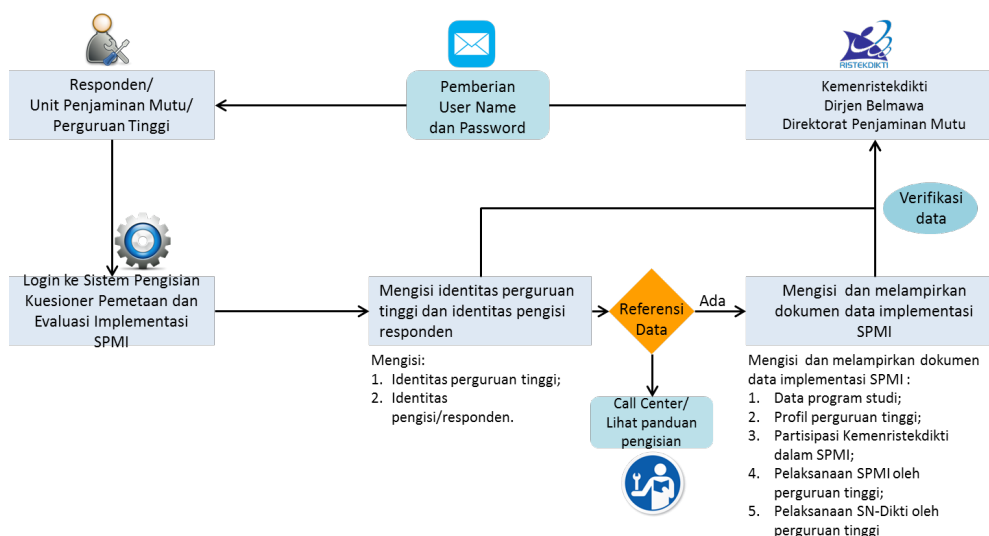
Responden/
Unit Penjaminan Mutu/
Perguruan Tinggi

Pemberian
User Name
dan Password

RISTEKDIKTI

Kemenristekdikti
Dirjen Belmawa
Direktorat Penjaminan Mutu

Verifikasi
data

Login ke Sistem Pengisian Kuesioner Pemetaan dan Evaluasi Implementasi SPMI

Mengisi identitas perguruan tinggi dan identitas pengisi responden

Referensi
Data

Ada

Mengisi dan melampirkan dokumen data implementasi SPMI

Mengisi:
1. Identitas perguruan tinggi;
2. Identitas pengisi/responden.

Call Center/
Lihat panduan
pengisian

Mengisi dan melampirkan dokumen data implementasi SPMI :
1. Data program studi;
2. Profil perguruan tinggi;
3. Partisipasi Kemenristekdikti dalam SPMI;
4. Pelaksanaan SPMI oleh perguruan tinggi;
5. Pelaksanaan SN-Dikti oleh perguruan tinggi